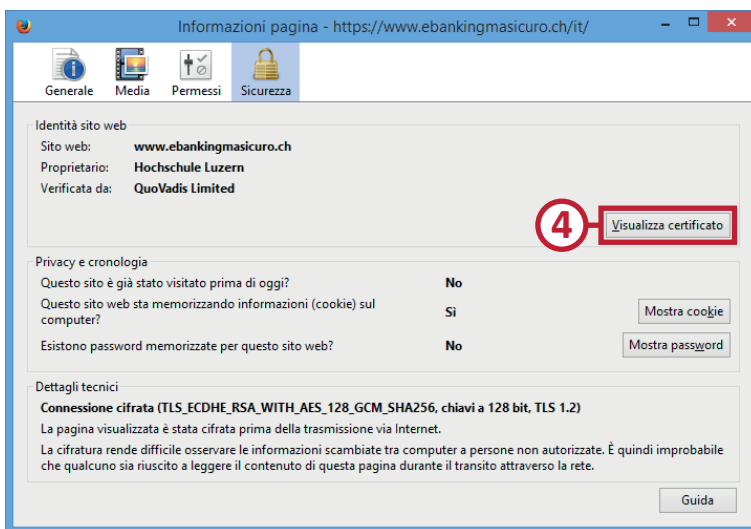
Informazioni pagina - https://www.ebankingmasicuro.ch/it/

Generale
Media
Permessi
Sicurezza

Identità sito web
Sito web: www.ebankingmasicuro.ch
Proprietario: Hochschule Luzern
Verificata da: QuoVadis Limited

4

Visualizza certificato

Privacy e cronologia
Questo sito è già stato visitato prima di oggi? No
Questo sito web sta memorizzando informazioni (cookie) sul computer? Sì
Mostra cookie
Esistono password memorizzate per questo sito web? No
Mostra password

Dettagli tecnici
Connessione cifrata (TLS_ECDHE_RSA_WITH_AES_128_GCM_SHA256, chiavi a 128 bit, TLS 1.2)
La pagina visualizzata è stata cifrata prima della trasmissione via Internet.
La cifratura rende difficile osservare le informazioni scambiate tra computer a persone non autorizzate. È quindi improbabile che qualcuno sia riuscito a leggere il contenuto di questa pagina durante il transito attraverso la rete.

Guida